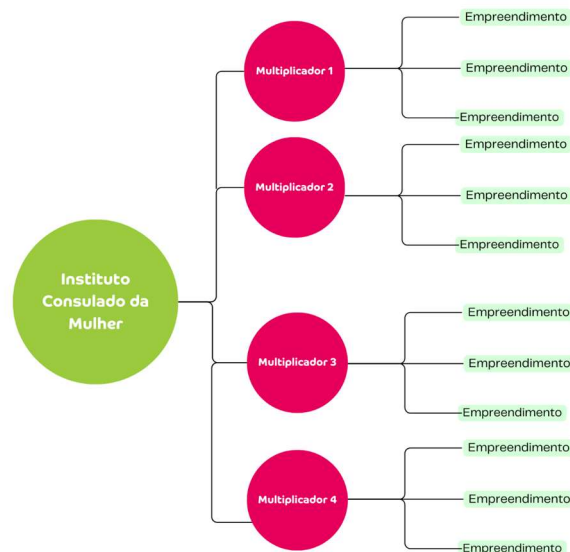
Instituto Consulado da Mulher

Multiplicador 1

Empreendimento

Empreendimento

Empreendimento

Multiplicador 2

Empreendimento

Empreendimento

Empreendimento

Multiplicador 3

Empreendimento

Empreendimento

Empreendimento

Multiplicador 4

Empreendimento

Empreendimento

Empreendimento